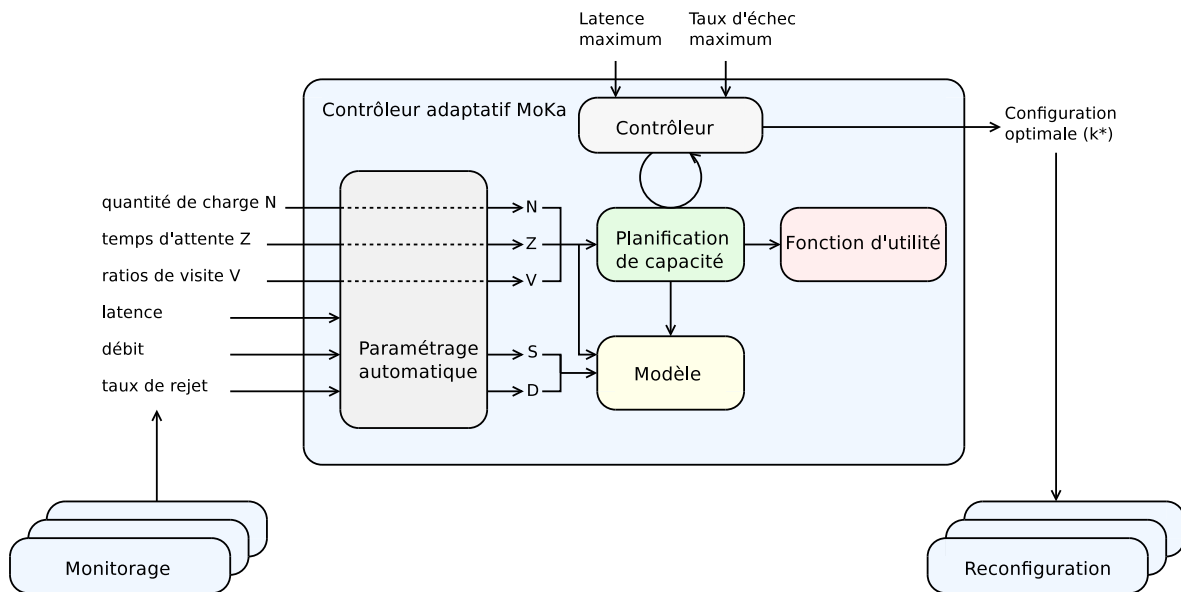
Latence maximum

Taux d'échec maximum

Contrôleur adaptatif MoKa

Contrôleur

Configuration optimale (k*)

quantité de charge N

temps d'attente Z

ratios de visite V

latence

débit

taux de rejet

N

Z

V

S

D

Paramétrage automatique

Planification de capacité

Fonction d'utilité

Modèle

Monitorage

Reconfiguration